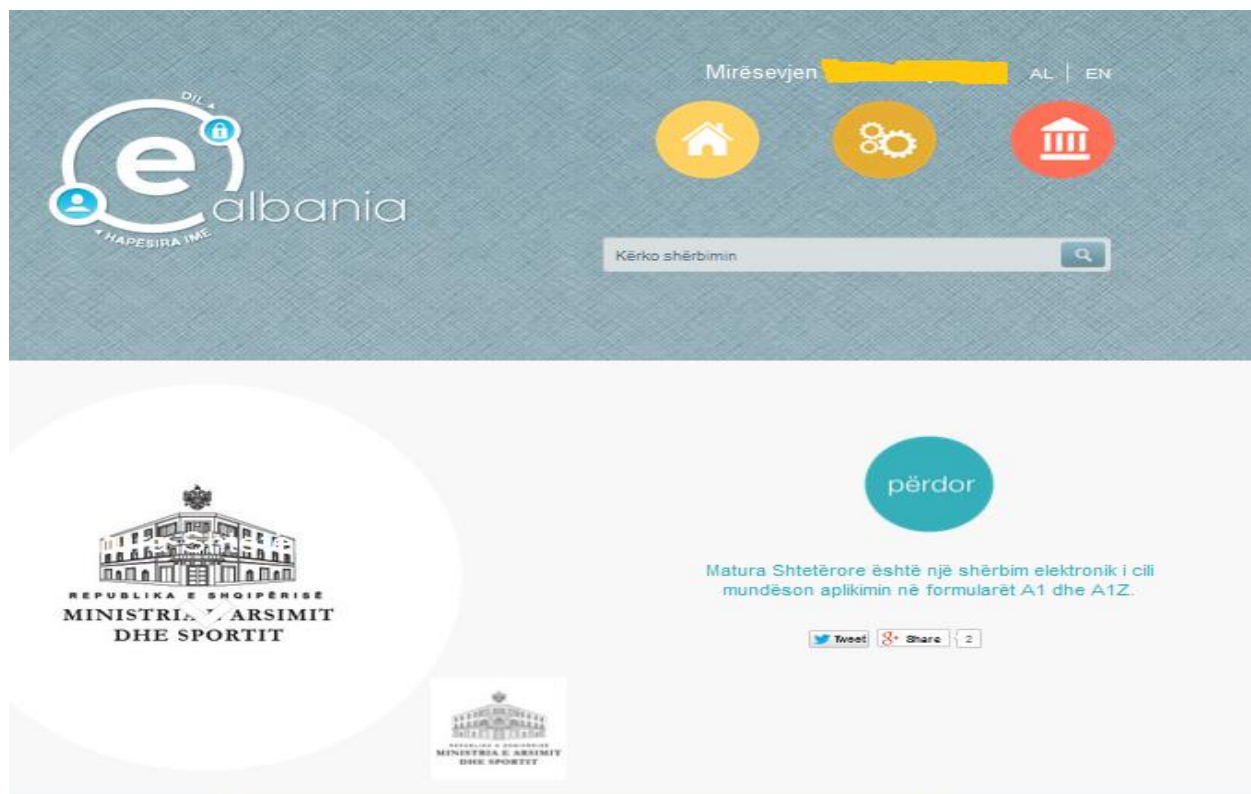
DIL
e albania
HAPËSIRA IME

Mirësevjen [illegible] AL | EN

Kërko shërbimin

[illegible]

REPUBLIKA E SHQIPËRISË
MINISTRIA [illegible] ARSIMIT
DHE SPORTIT

përdor

Matura Shtetërore është një shërbim elektronik i cili mundëson aplikimin në formularët A1 dhe A1Z.

Tweet Share 2

REPUBLIKA E SHQIPËRISË
MINISTRIA E ARSIMIT
DHE SPORTIT